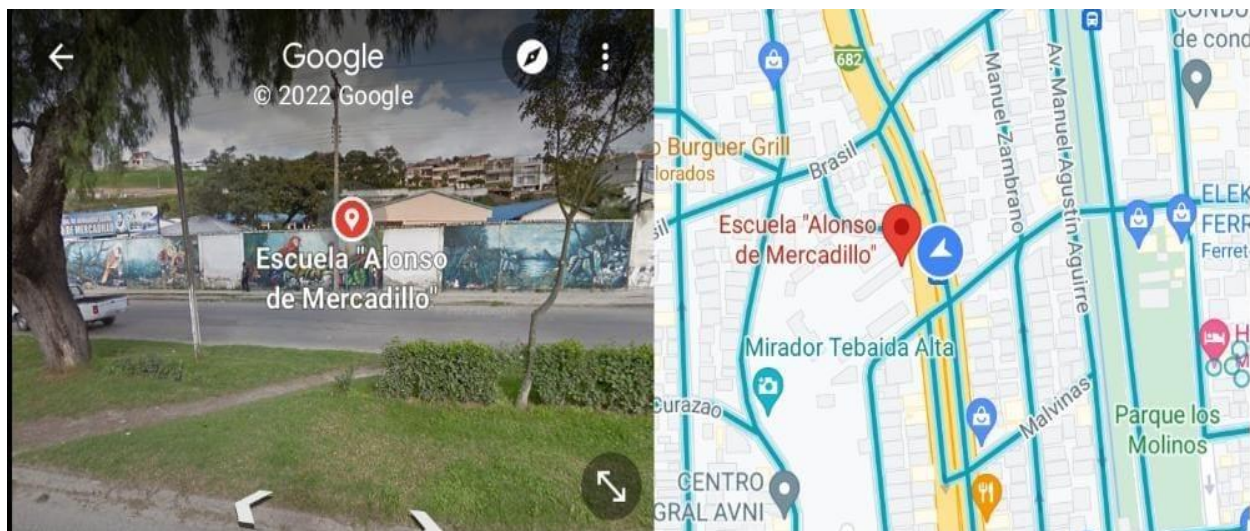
Google
© 2022 Google

Escuela "Alonso de Mercadillo"

682
CONDO
de cond
Burguer Grill
lorados
Brasil
Manuel Zambrano
Av. Manuel Agustín Aguirre
ELEK
FERR
Ferret
Escuela "Alonso de Mercadillo"
Mirador Tebaida Alta
Curazao
Malvinas
Parque los Molinos
CENTRO
GRAL AVNI